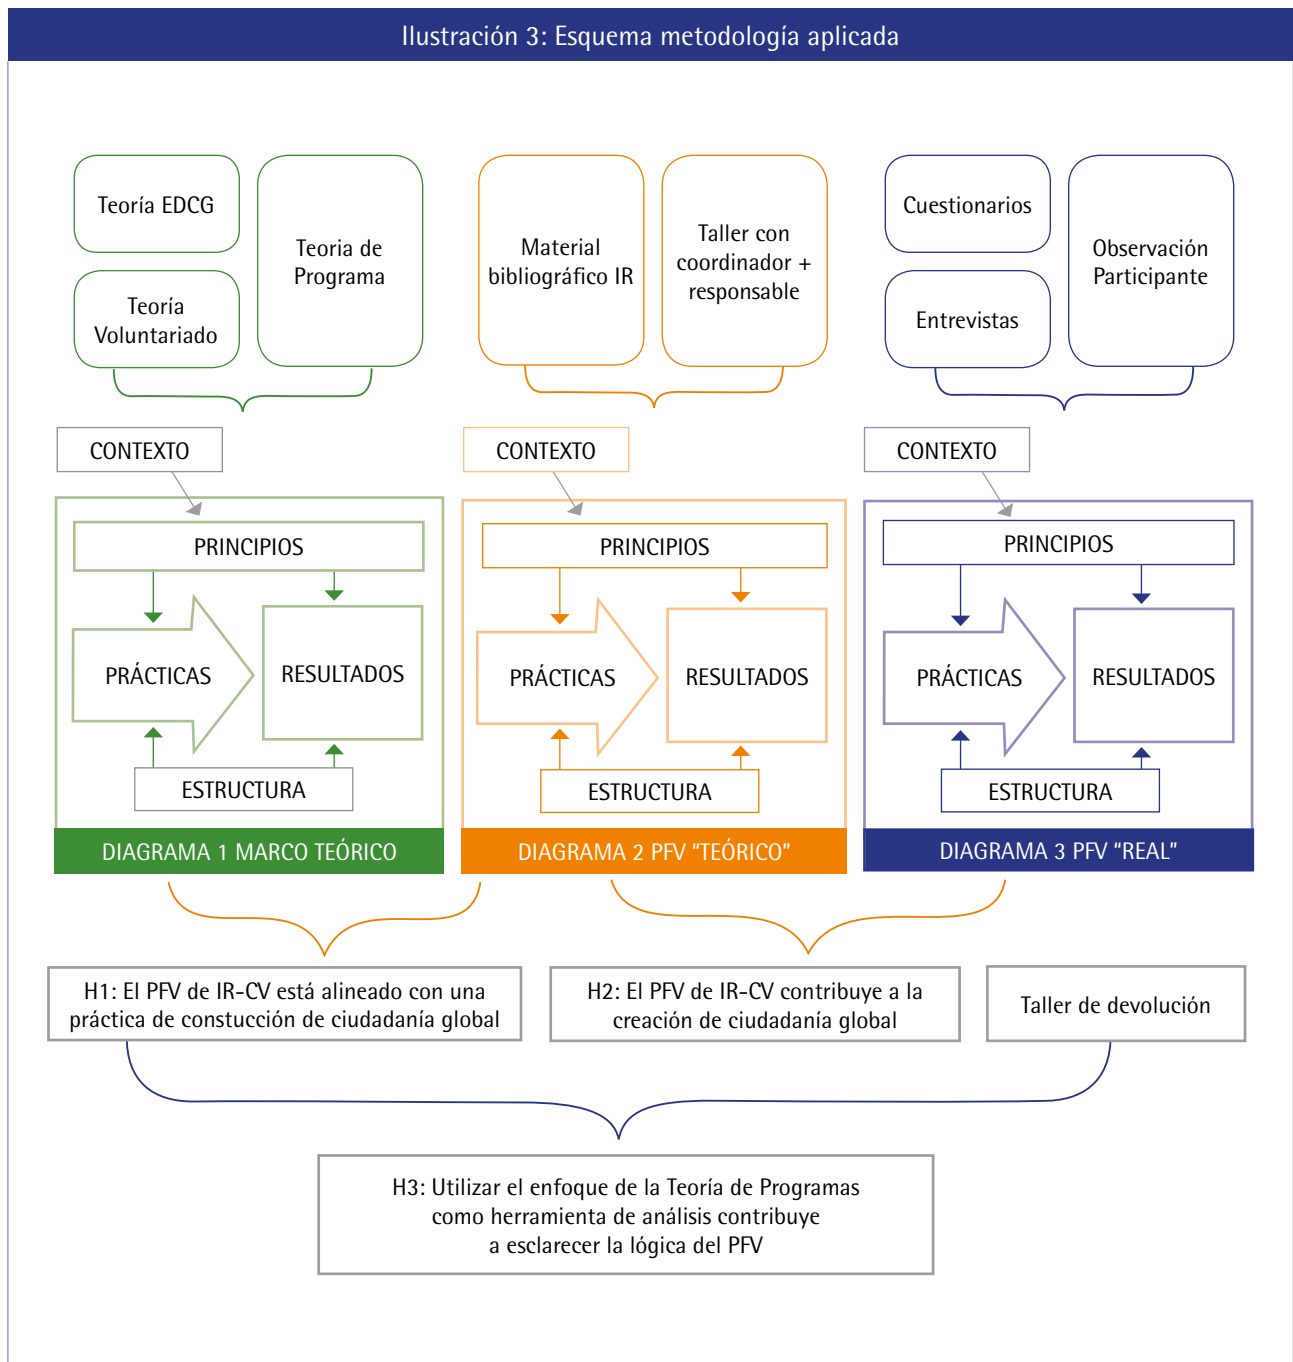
Ilustración 3: Esquema metodología aplicada

Teoría EDCG

Teoría Voluntariado

Teoria de Programa

Material bibliográfico IR

Taller con coordinador + responsable

Cuestionarios

Entrevistas

Observación Participante

CONTEXTO

PRINCIPIOS

PRÁCTICAS

RESULTADOS

ESTRUCTURA

DIAGRAMA 1 MARCO TEÓRICO

CONTEXTO

PRINCIPIOS

PRÁCTICAS

RESULTADOS

ESTRUCTURA

DIAGRAMA 2 PFV "TEÓRICO"

CONTEXTO

PRINCIPIOS

PRÁCTICAS

RESULTADOS

ESTRUCTURA

DIAGRAMA 3 PFV "REAL"

H1: El PFV de IR-CV está alineado con una práctica de constucción de ciudadanía global

H2: El PFV de IR-CV contribuye a la creación de ciudadanía global

Taller de devolución

H3: Utilizar el enfoque de la Teoría de Programas como herramienta de análisis contribuye a esclarecer la lógica del PFV